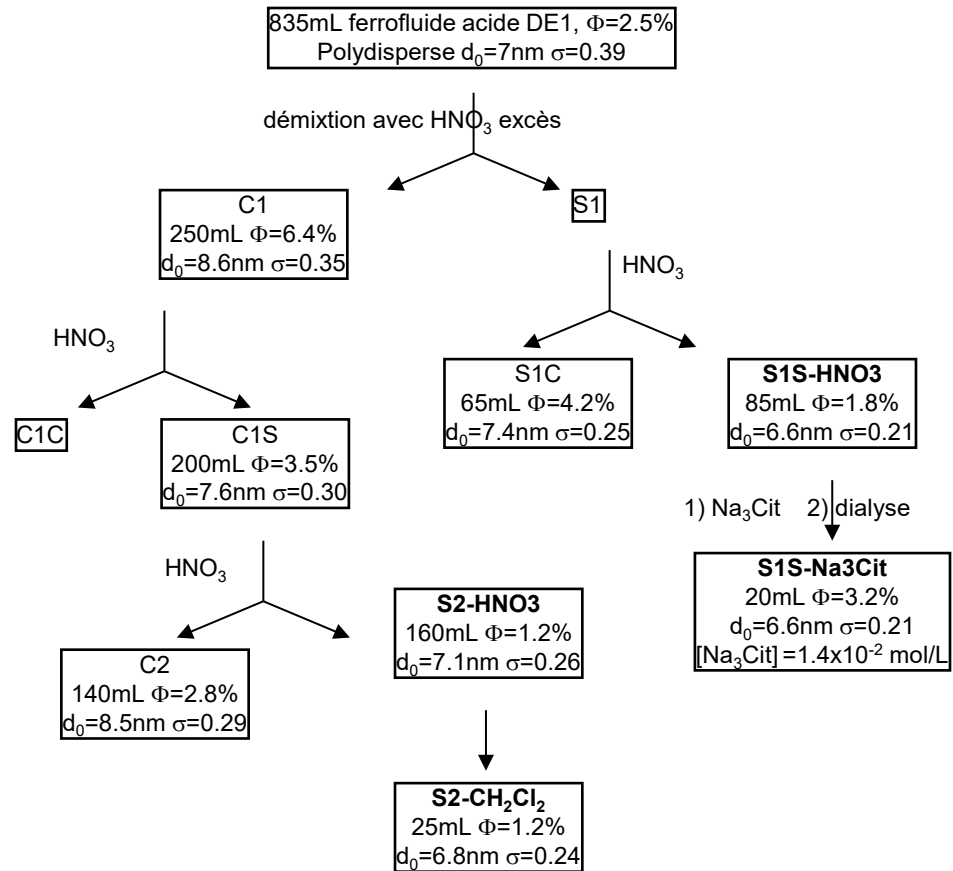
835mL ferrofluide acide DE1, $\Phi$=2.5%
Polydisperse $d_0$=7nm $\sigma$=0.39

démixtion avec $HNO_3$ excès

C1
250mL $\Phi$=6.4%
$d_0$=8.6nm $\sigma$=0.35

S1

$HNO_3$

$HNO_3$

C1C

C1S
200mL $\Phi$=3.5%
$d_0$=7.6nm $\sigma$=0.30

S1C
65mL $\Phi$=4.2%
$d_0$=7.4nm $\sigma$=0.25

**S1S-HNO3**
85mL $\Phi$=1.8%
$d_0$=6.6nm $\sigma$=0.21

1) $Na_3Cit$ 2) dialyse

**S1S-Na3Cit**
20mL $\Phi$=3.2%
$d_0$=6.6nm $\sigma$=0.21
[$Na_3Cit$] =1.4x$10^{-2}$ mol/L

$HNO_3$

C2
140mL $\Phi$=2.8%
$d_0$=8.5nm $\sigma$=0.29

**S2-HNO3**
160mL $\Phi$=1.2%
$d_0$=7.1nm $\sigma$=0.26

**S2-$CH_2Cl_2$**
25mL $\Phi$=1.2%
$d_0$=6.8nm $\sigma$=0.24